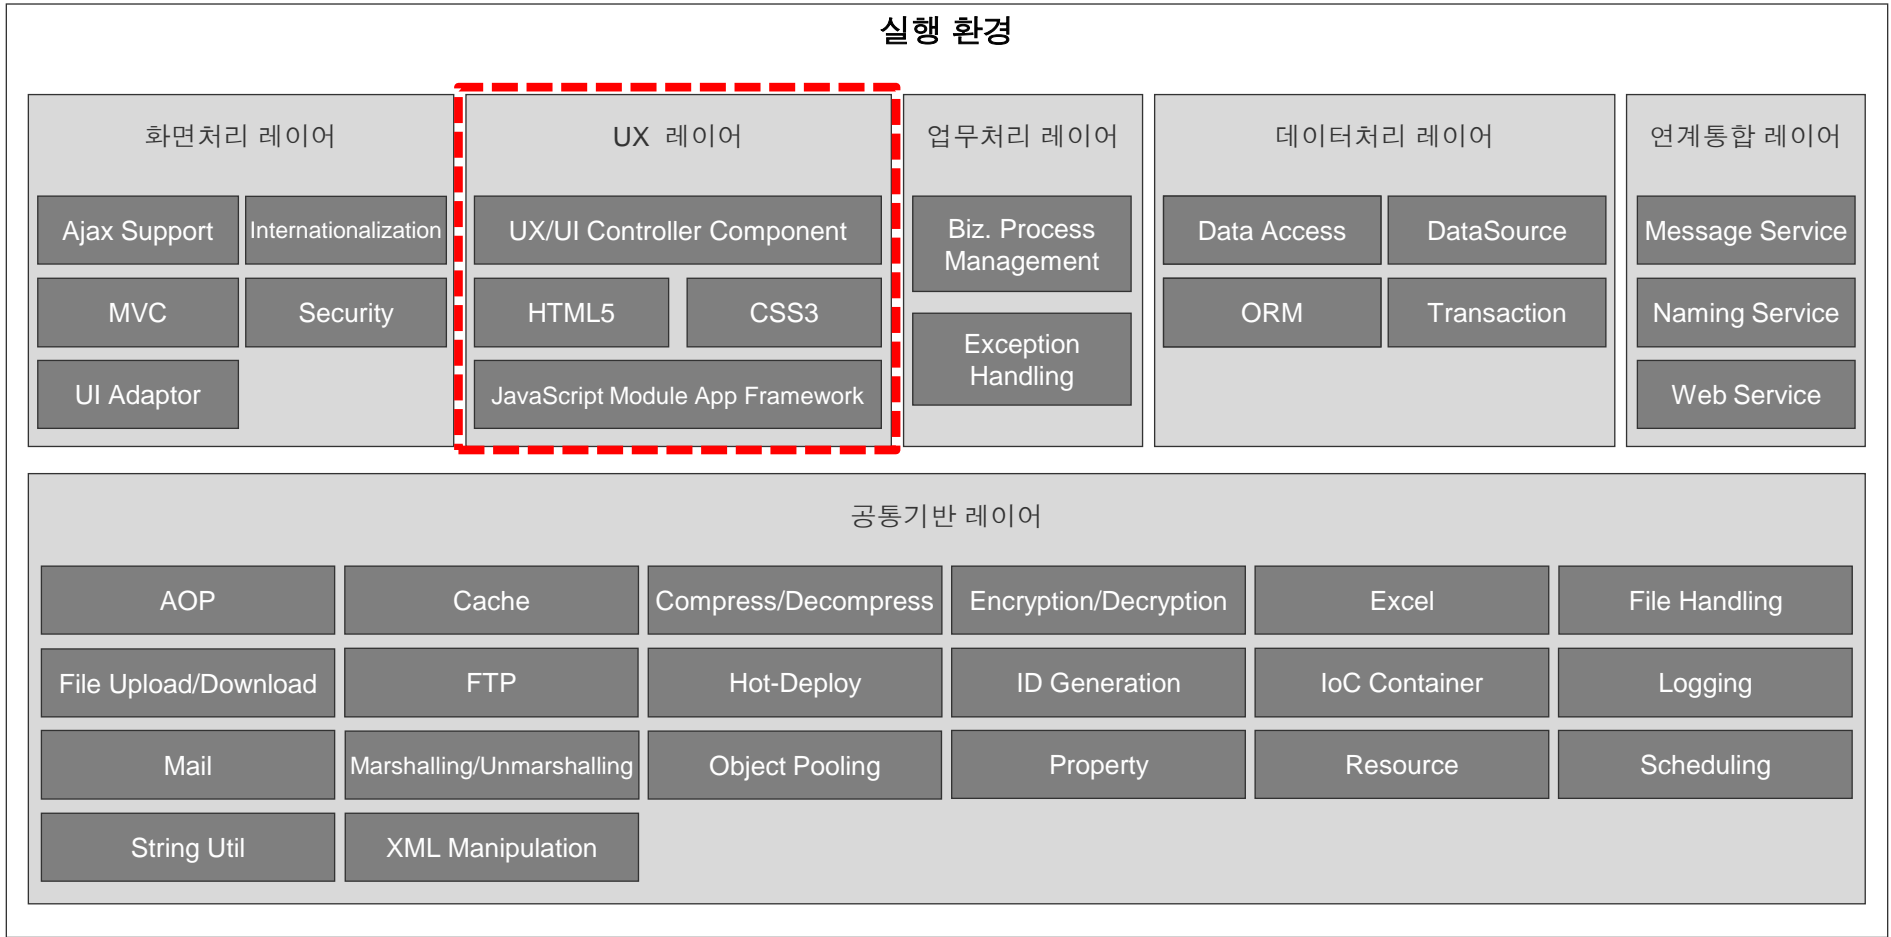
실행 환경

화면처리 레이어

Ajax Support
Internationalization
MVC
Security
UI Adaptor

UX 레이어

UX/UI Controller Component
HTML5
CSS3
JavaScript Module App Framework

업무처리 레이어

Biz. Process Management
Exception Handling

데이터처리 레이어

Data Access
DataSource
ORM
Transaction

연계통합 레이어

Message Service
Naming Service
Web Service

공통기반 레이어

| AOP | Cache | Compress/Decompress | Encryption/Decryption | Excel | File Handling |
|---|---|---|---|---|---|
| File Upload/Download | FTP | Hot-Deploy | ID Generation | IoC Container | Logging |
| Mail | Marshalling/Unmarshalling | Object Pooling | Property | Resource | Scheduling |
| String Util | XML Manipulation | | | | |